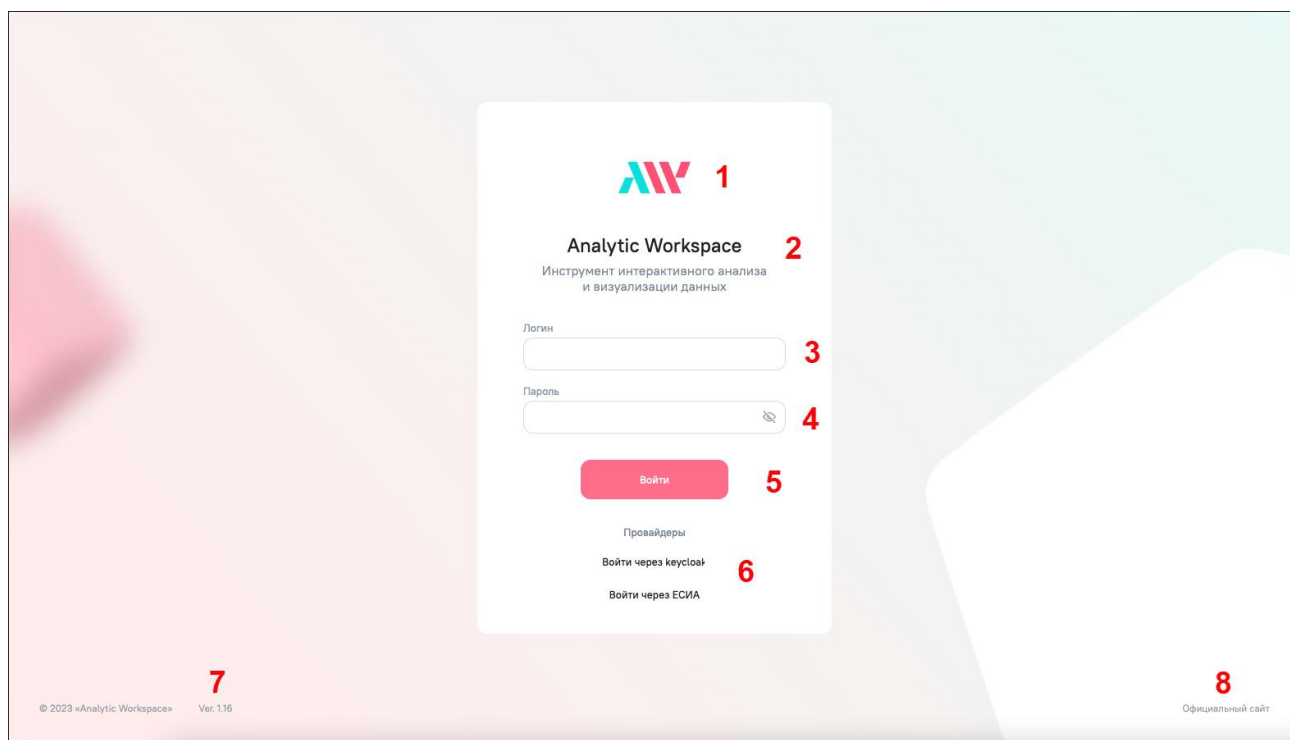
AW 1

Analytic Workspace 2

Инструмент интерактивного анализа и визуализации данных

Логин

3

Пароль

4

Войти 5

Провайдеры

Войти через keycloak 6

Войти через ЕСИА

7

© 2023 «Analytic Workspace» Ver. 1.16

8

Официальный сайт